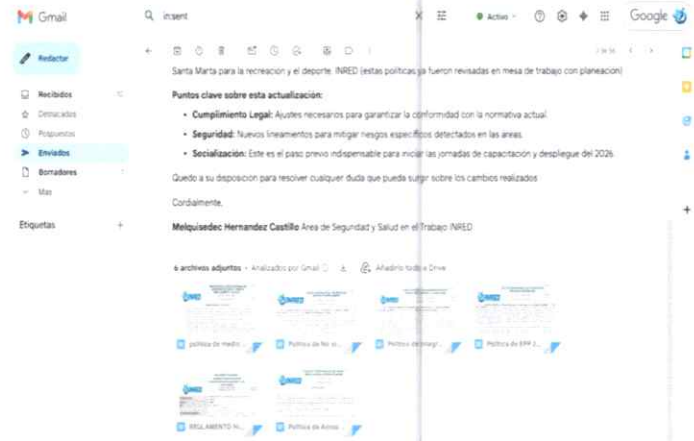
Gmail

in:sent

Activo

Google

Redactar

Recibidos

Destacados

Pospuestos

Enviados

Borradores

Más

Etiquetas

Santa Marta para la recreacion y el deporte, INRED (estas politicas ya fueron revisadas en mesa de trabajo con planeacion)

**Puntos clave sobre esta actualización:**

- **Cumplimiento Legal:** Ajustes necesarios para garantizar la conformidad con la normativa actual.
- **Seguridad:** Nuevos lineamentos para mitigar riesgos específicos detectados en las areas.
- **Socialización:** Este es el paso previo indispensable para iniciar las jornadas de capacitación y despliegue del 2026.

Quedo a su disposicion para resolver cualquer duda que pueda surgir sobre los cambios realizados

Cordialmente,

**Melquisedec Hernandez Castillo** Area de Seguridad y Salud en el Trabajo INRED

6 archivos adjuntos · Analizados por Gmail

Añadir todo a Drive

INRED

politica de medio...

Politica de No ...

Politica de Integr...

Politica de EPP 2...

REGLAMENTO H...

Politica de Armas...